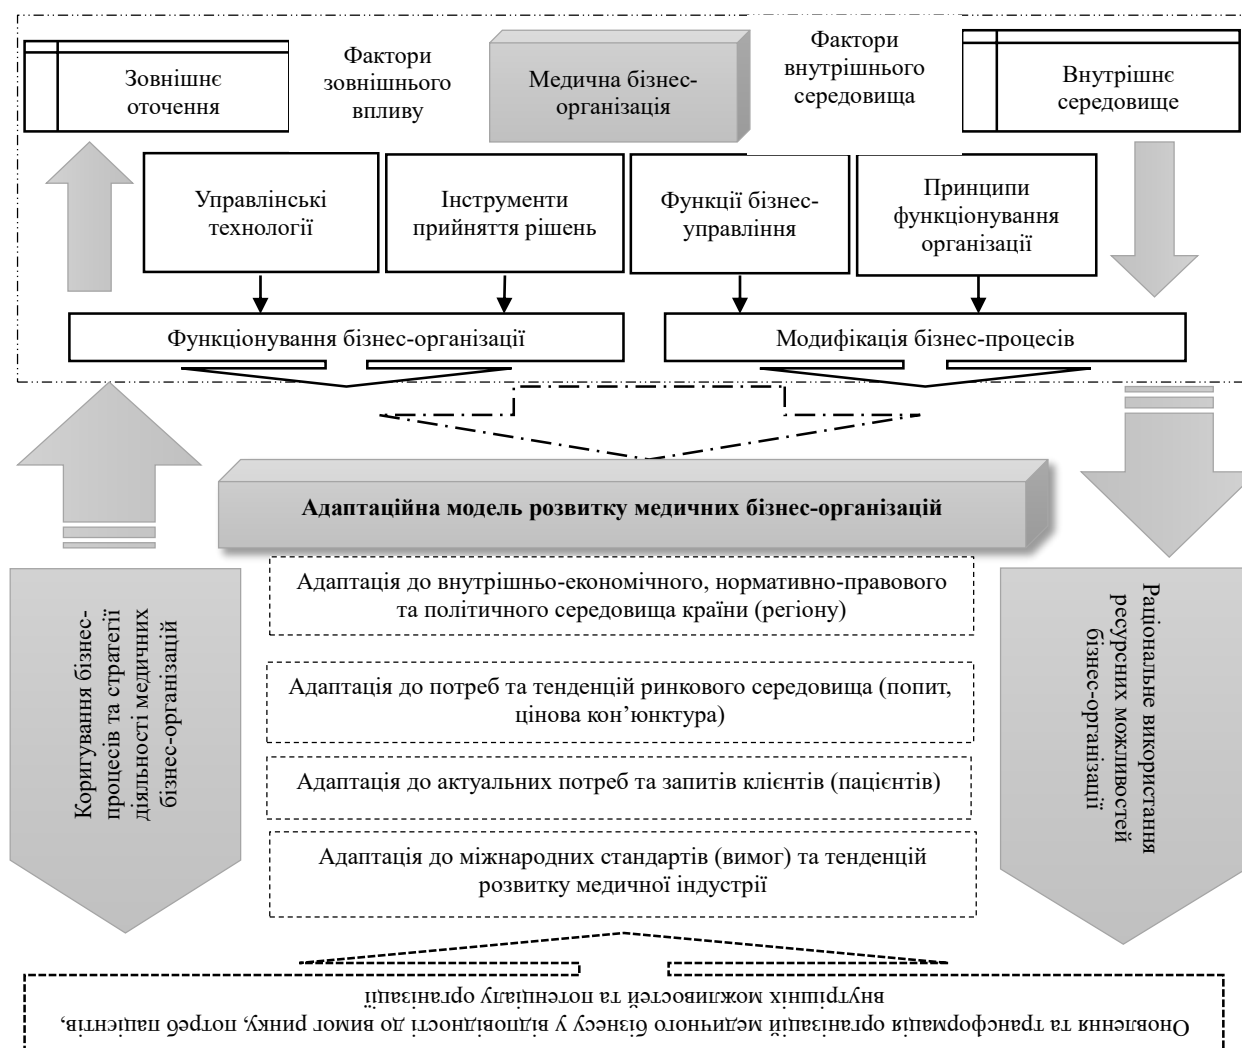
Зовнішнє оточення

Фактори зовнішнього впливу

Медична бізнес-організація

Фактори внутрішнього середовища

Внутрішнє середовище

Управлінські технології

Інструменти прийняття рішень

Функції бізнес-управління

Принципи функціонування організації

Функціонування бізнес-організації

Модифікація бізнес-процесів

Адаптаційна модель розвитку медичних бізнес-організацій

Коригування бізнес-процесів та стратегії діяльності медичних бізнес-організацій

Адаптація до внутрішньо-економічного, нормативно-правового та політичного середовища країни (регіону)

Адаптація до потреб та тенденцій ринкового середовища (попит, цінова кон'юнктура)

Адаптація до актуальних потреб та запитів клієнтів (пацієнтів)

Адаптація до міжнародних стандартів (вимог) та тенденцій розвитку медичної індустрії

Раціональне використання ресурсних можливостей бізнес-організації

Оновлення та трансформація організацій медичного бізнесу у відповідності до вимог ринку, потреб пацієнтів, внутрішніх можливостей та потенціалу організації